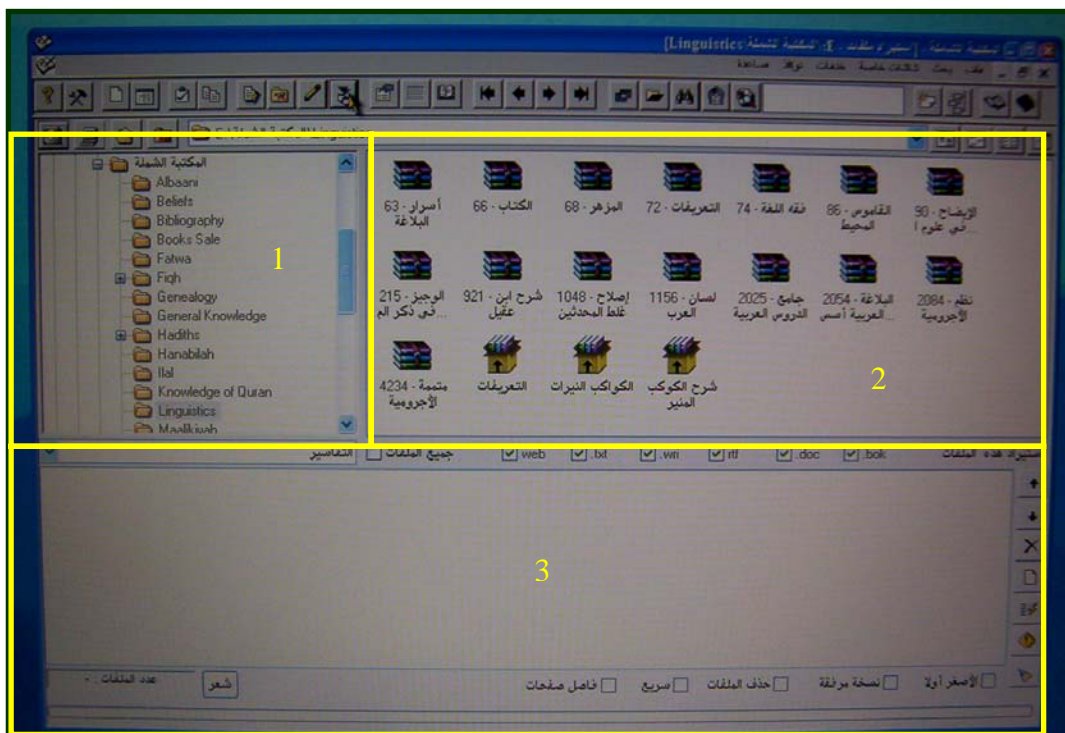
[Linguistics] المكتبة الشاملة - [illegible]

ملف بحث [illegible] خدمات نوافذ مساعدة

المكتبة الشاملة
Albaani
Beliefs
Bibliography
Books Sale
Fatwa
Fiqh
Genealogy
General Knowledge
Hadiths
Hanabilah
Ilal
Knowledge of Quran
Linguistics
Maalikiyah

1

أسرار - 63 البلاغة
الكتاب - 66
المزهر - 68
التعريفات - 72
فقه اللغة - 74
القاموس - 86 المحيط
الإيضاح - 90 في علوم ا...
الوجيز - 215 في ذكر الم...
شرح ابن - 921 عقيل
إصلاح - 1048 غلط المحدثين
لسان - 1156 العرب
جامع - 2025 الدروس العربية
البلاغة - 2054 العربية أسس...
نظم - 2084 الأجرومية
متممة - 4234 الأجرومية
التعريفات
الكواكب النيرات
شرح الكوكب المنير

2

جميع الملفات التفاسير
web .txt .wri rtf .doc .bok

3

عدد الملفات :
شعر
فاصل صفحات
سريع
حذف الملفات
نسخة مرفقة
الأصغر أولا